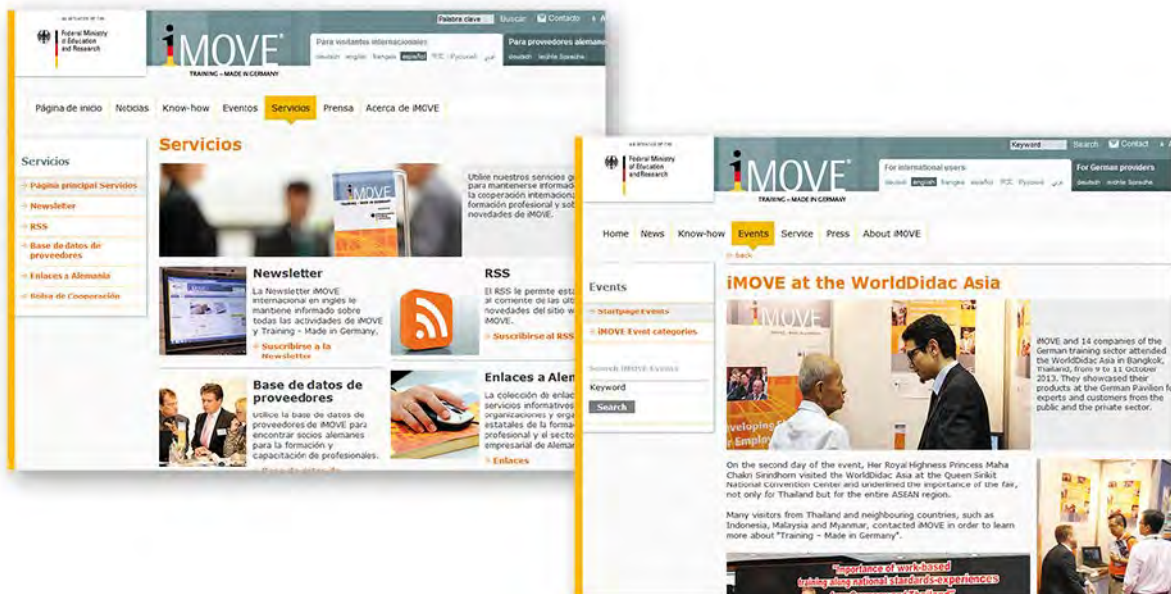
AN INITIATIVE OF THE
Federal Ministry of Education and Research

iMOVE
TRAINING – MADE IN GERMANY

Palabra clave Buscar Contacto

Para visitantes internacionales:
deutsch english français español РУС Русский عربي

Para proveedores alemanes
deutsch leichte Sprache

Página de inicio Noticias Know-how Eventos Servicios Prensa Acerca de iMOVE

Servicios
Página principal Servicios
Newsletter
RSS
Base de datos de proveedores
Enlaces a Alemania
Bolsa de Cooperación

Servicios

Utilice nuestros servicios g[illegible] para mantenerse informad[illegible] la cooperación internacio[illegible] formación profesional y sob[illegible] novedades de iMOVE.

Newsletter
La Newsletter iMOVE internacional en inglés le mantiene informado sobre todas las actividades de iMOVE y Training - Made in Germany.
Suscribirse a la Newsletter

RSS
El RSS le permite esta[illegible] al corriente de las últ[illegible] novedades del sitio w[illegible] iMOVE.
Suscribirse al RSS

Base de datos de proveedores
Utilice la base de datos de proveedores de iMOVE para encontrar socios alemanes para la formación y capacitación de profesionales.
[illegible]

Enlaces a Ale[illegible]
La colección de enlac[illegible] servicios informativos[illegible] organizaciones y orga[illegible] estatales de la forma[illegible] profesional y el secto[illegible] empresarial de Alema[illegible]
Enlaces

AN INITIATIVE OF THE
Federal Ministry of Education and Research

iMOVE
TRAINING – MADE IN GERMANY

Keyword Search Contact

For international users
deutsch english français español РУС Русский عربي

For German providers
deutsch leichte Sprache

Home News Know-how Events Service Press About iMOVE

back

Events
Startpage Events
iMOVE Event categories

Search iMOVE Events
Keyword
Search

iMOVE at the WorldDidac Asia

iMOVE and 14 companies of the German training sector attended the WorldDidac Asia in Bangkok, Thailand, from 9 to 11 October 2013. They showcased their products at the German Pavilion fo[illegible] experts and customers from the public and the private sector.

On the second day of the event, Her Royal Highness Princess Maha Chakri Sirindhorn visited the WorldDidac Asia at the Queen Sirikit National Convention Center and underlined the importance of the fair, not only for Thailand but for the entire ASEAN region.

Many visitors from Thailand and neighbouring countries, such as Indonesia, Malaysia and Myanmar, contacted iMOVE in order to learn more about "Training – Made in Germany".

"Importance of work-based training along national standards-experiences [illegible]"